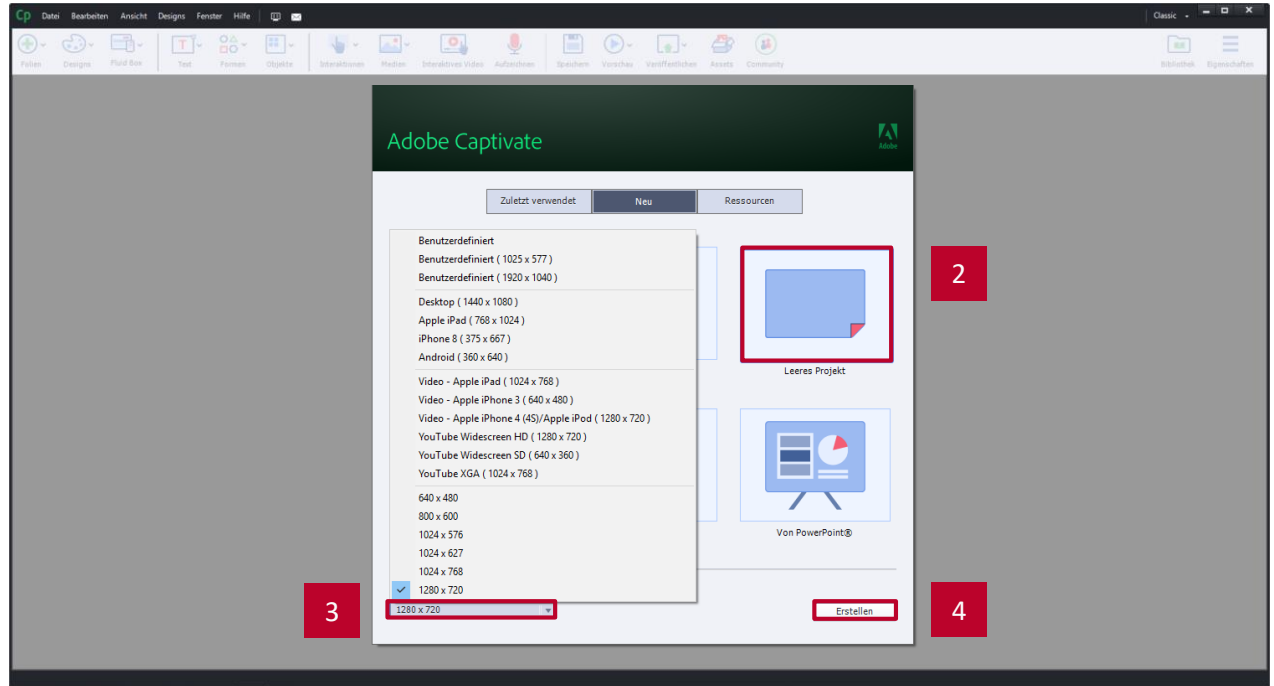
Cp Datei Bearbeiten Ansicht Designs Fenster Hilfe

Classic

Folien Designs Fluid Box Text Formen Objekte Interaktionen Medien Interaktives Video Aufzeichnen Speichern Vorschau Veröffentlichen Assets Community Bibliothek Eigenschaften

Adobe Captivate

Adobe

Zuletzt verwendet | Neu | Ressourcen

Benutzerdefiniert
Benutzerdefiniert ( 1025 x 577 )
Benutzerdefiniert ( 1920 x 1040 )
Desktop ( 1440 x 1080 )
Apple iPad ( 768 x 1024 )
iPhone 8 ( 375 x 667 )
Android ( 360 x 640 )
Video - Apple iPad ( 1024 x 768 )
Video - Apple iPhone 3 ( 640 x 480 )
Video - Apple iPhone 4 (4S)/Apple iPod ( 1280 x 720 )
YouTube Widescreen HD ( 1280 x 720 )
YouTube Widescreen SD ( 640 x 360 )
YouTube XGA ( 1024 x 768 )
640 x 480
800 x 600
1024 x 576
1024 x 627
1024 x 768
1280 x 720

2

Leeres Projekt

Von PowerPoint®

3

1280 x 720

Erstellen

4